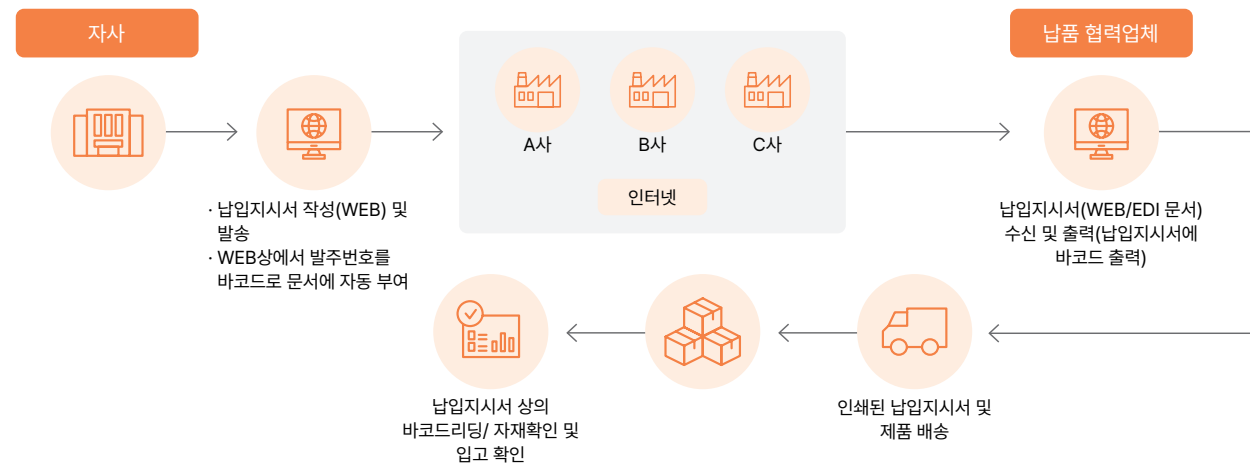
자사

· 납입지시서 작성(WEB) 및 발송
· WEB상에서 발주번호를 바코드로 문서에 자동 부여

A사

B사

C사

인터넷

납품 협력업체

납입지시서(WEB/EDI 문서) 수신 및 출력(납입지시서에 바코드 출력)

인쇄된 납입지시서 및 제품 배송

납입지시서 상의 바코드리딩/ 자재확인 및 입고 확인